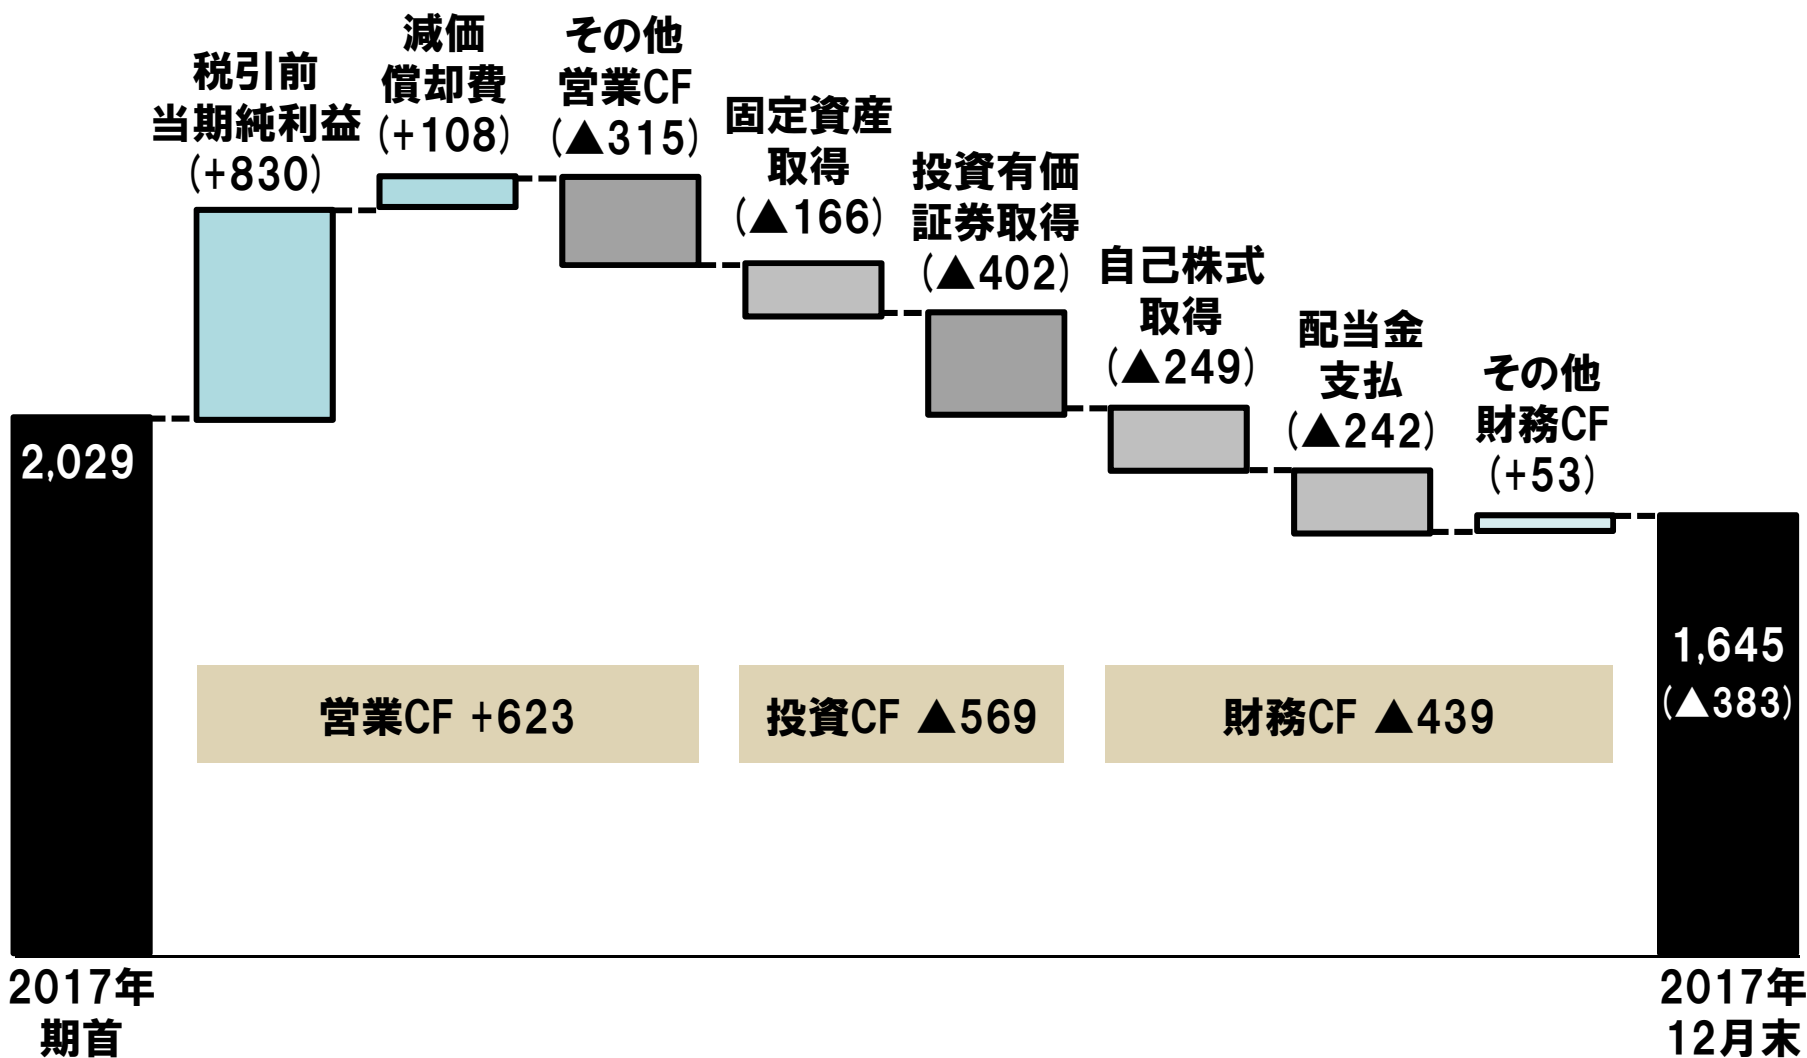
税引前
当期純利益
(+830)

減価
償却費
(+108)

その他
営業CF
(▲315)

固定資産
取得
(▲166)

投資有価
証券取得
(▲402)

自己株式
取得
(▲249)

配当金
支払
(▲242)

その他
財務CF
(+53)

2,029

1,645
(▲383)

営業CF +623

投資CF ▲569

財務CF ▲439

2017年
期首

2017年
12月末